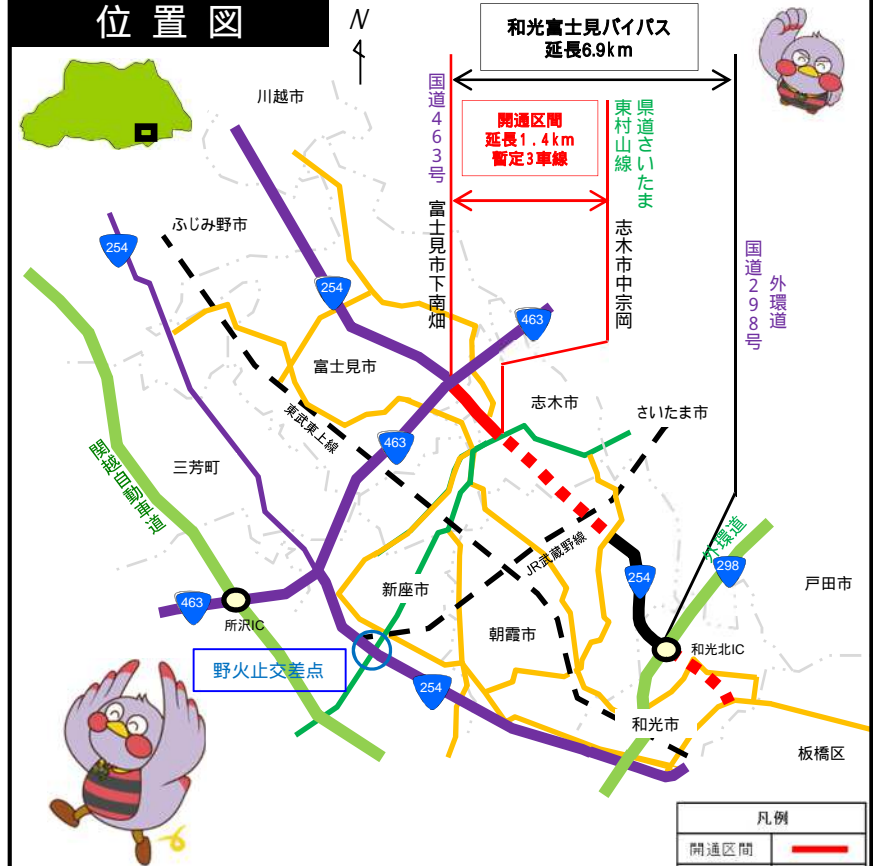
位置図

N

和光富士見バイパス
延長6.9km

開通区間
延長1.4km
暫定3車線

国道463号

県道さいたま東村山線

富士見市下南畑

志木市中宗岡

国道298号

外環道

川越市

ふじみ野市

254

254

463

富士見市

志木市

さいたま市

東武東上線

463

三芳町

関越自動車道

JR武蔵野線

外環道

254

298

戸田市

新座市

463

所沢IC

朝霞市

和光北IC

野火止交差点

254

和光市

板橋区

凡例

開通区間